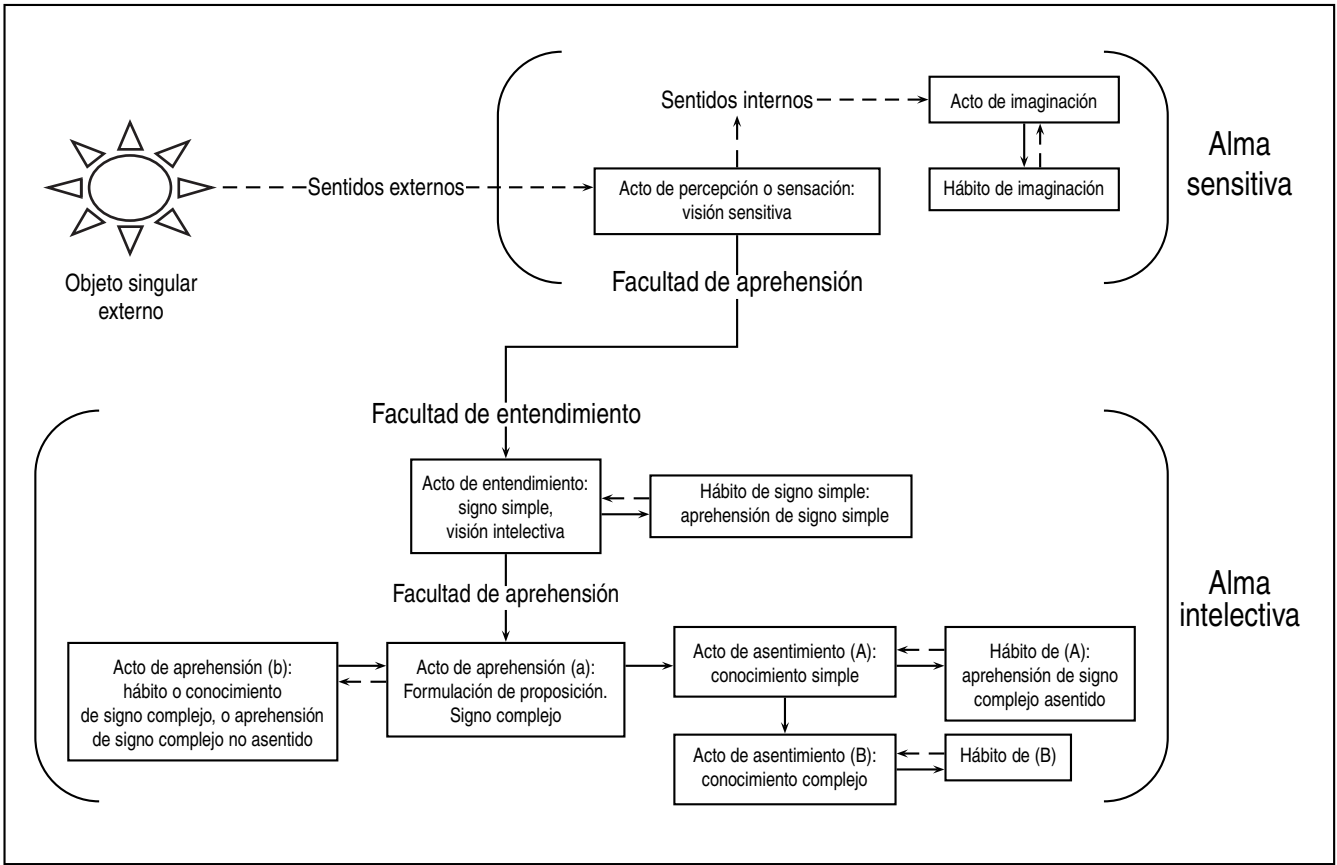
Sentidos internos

Acto de imaginación

Hábito de imaginación

Alma sensitiva

Sentidos externos

Acto de percepción o sensación: visión sensitiva

Objeto singular externo

Facultad de aprehensión

Facultad de entendimiento

Acto de entendimiento: signo simple, visión intelectiva

Hábito de signo simple: aprehensión de signo simple

Facultad de aprehensión

Alma intelectiva

Acto de aprehensión (b): hábito o conocimiento de signo complejo, o aprehensión de signo complejo no asentido

Acto de aprehensión (a): Formulación de proposición. Signo complejo

Acto de asentimiento (A): conocimiento simple

Hábito de (A): aprehensión de signo complejo asentido

Acto de asentimiento (B): conocimiento complejo

Hábito de (B)